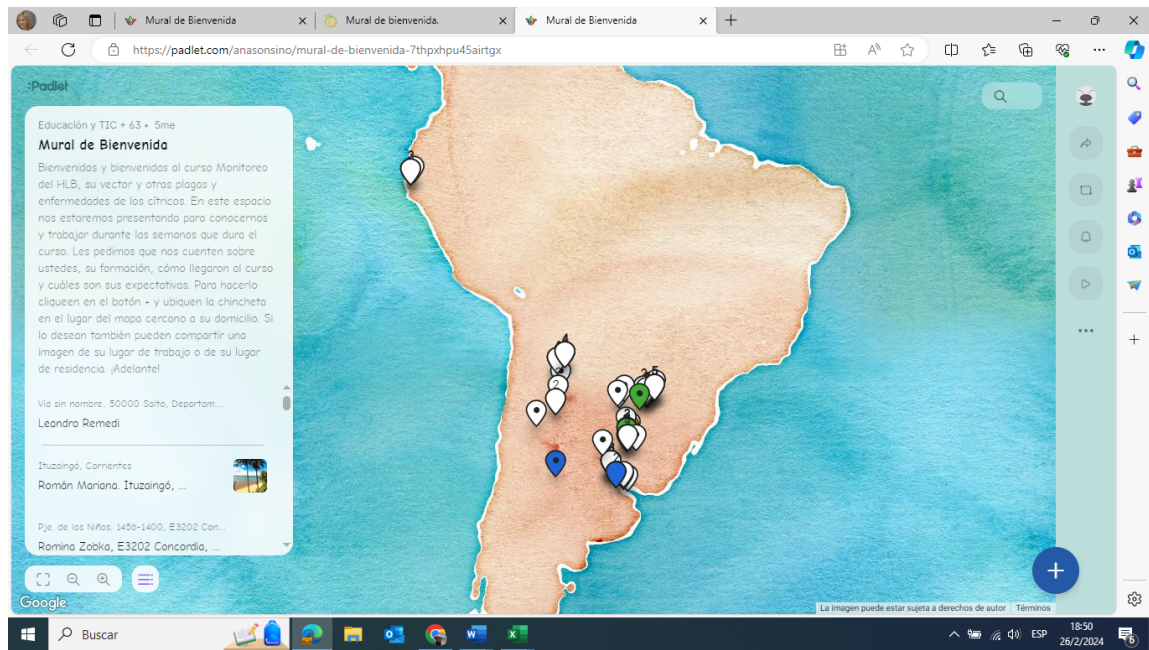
Mural de Bienvenida
Mural de bienvenida.
Mural de Bienvenida
https://padlet.com/anasonsino/mural-de-bienvenida-7thpxhpu45airtgx

:Padlet
Educación y TIC + 63 • 5me
Mural de Bienvenida
Bienvenidos y bienvenidas al curso Monitoreo del HLB, su vector y otras plagas y enfermedades de los cítricos. En este espacio nos estaremos presentando para conocernos y trabajar durante las semanas que dura el curso. Les pedimos que nos cuenten sobre ustedes, su formación, cómo llegaron al curso y cuáles son sus expectativas. Para hacerlo cliqueen en el botón + y ubiquen la chincheta en el lugar del mapa cercano a su domicilio. Si lo desean también pueden compartir una imagen de su lugar de trabajo o de su lugar de residencia. ¡Adelante!

Vía sin nombre, 50000 Salta, Departam...
Leandro Remedi

Ituzaingó, Corrientes
Román Mariana. Ituzaingó, ...

Pje. de los Niños, 1456-1400, E3202 Con...
Romina Zobka, E3202 Concordia, ...

Google
La imagen puede estar sujeta a derechos de autor Términos

Buscar
ESP 18:50 26/2/2024